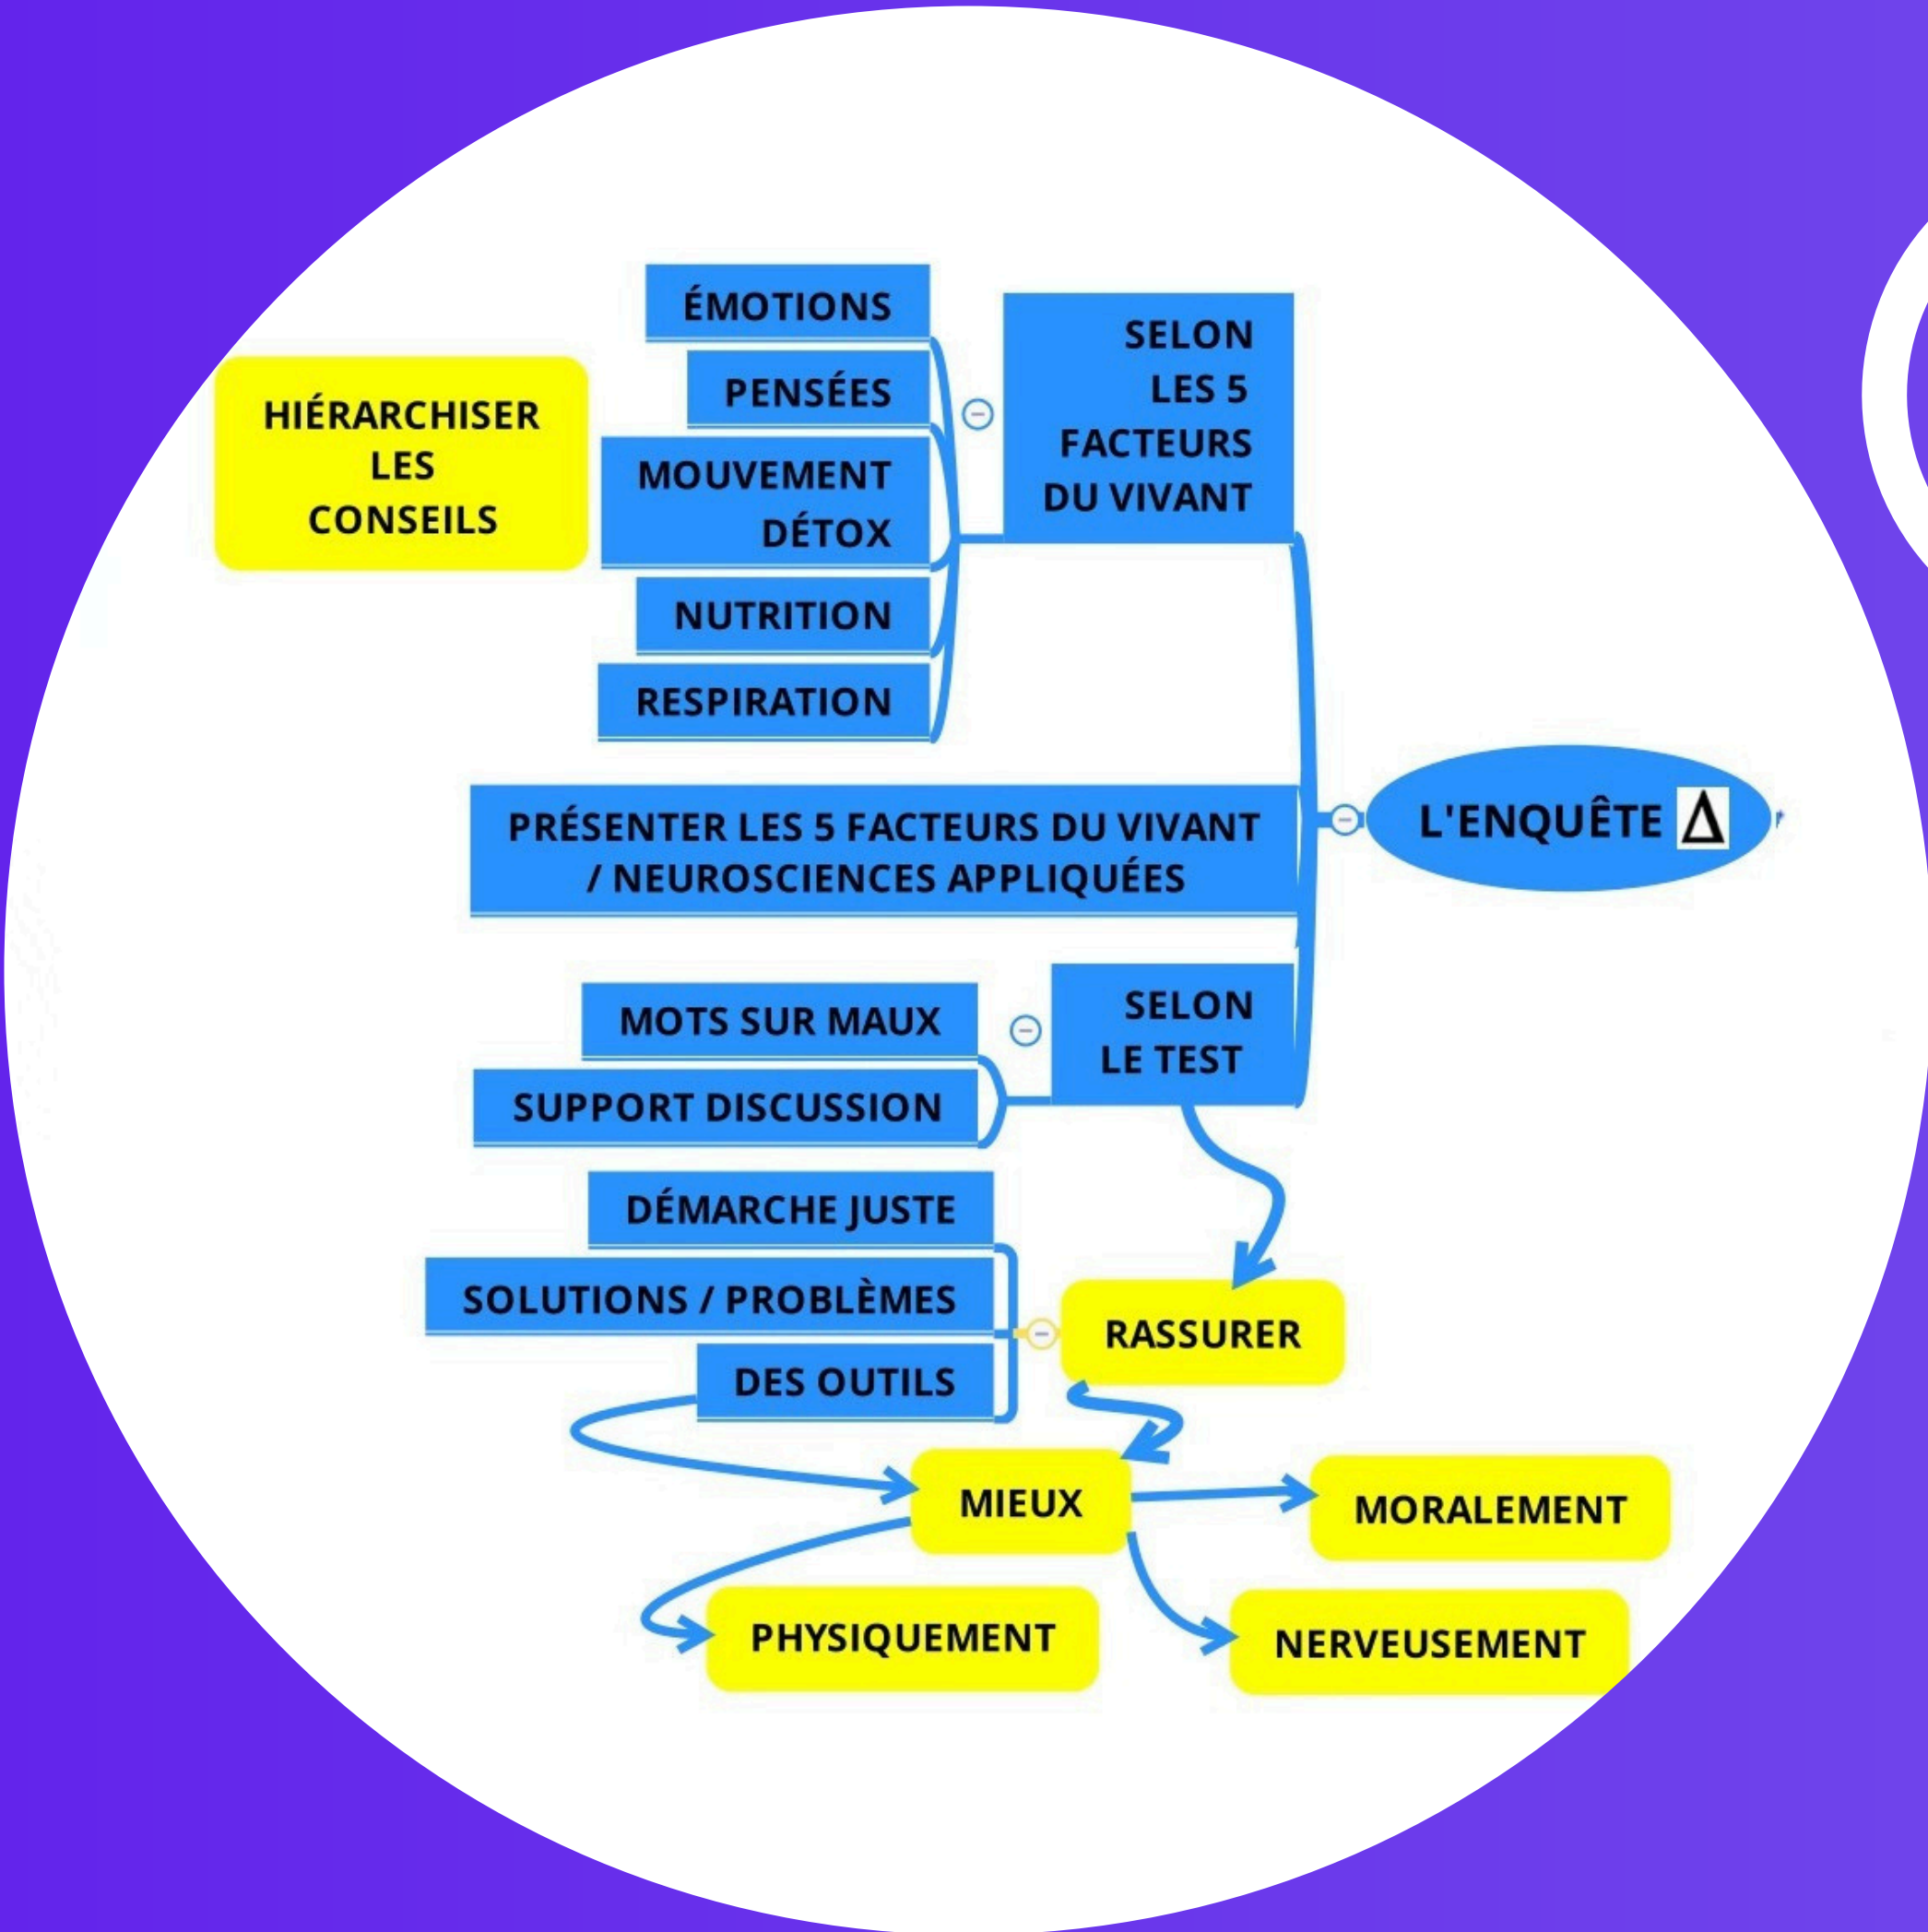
ÉMOTIONS

PENSÉES

MOUVEMENT DÉTOX

NUTRITION

RESPIRATION

HIÉRARCHISER LES CONSEILS

SELON LES 5 FACTEURS DU VIVANT

PRÉSENTER LES 5 FACTEURS DU VIVANT / NEUROSCIENCES APPLIQUÉES

L'ENQUÊTE $\Delta$

MOTS SUR MAUX

SUPPORT DISCUSSION

SELON LE TEST

DÉMARCHE JUSTE

SOLUTIONS / PROBLÈMES

DES OUTILS

RASSURER

MIEUX

MORALEMENT

PHYSIQUEMENT

NERVEUSEMENT